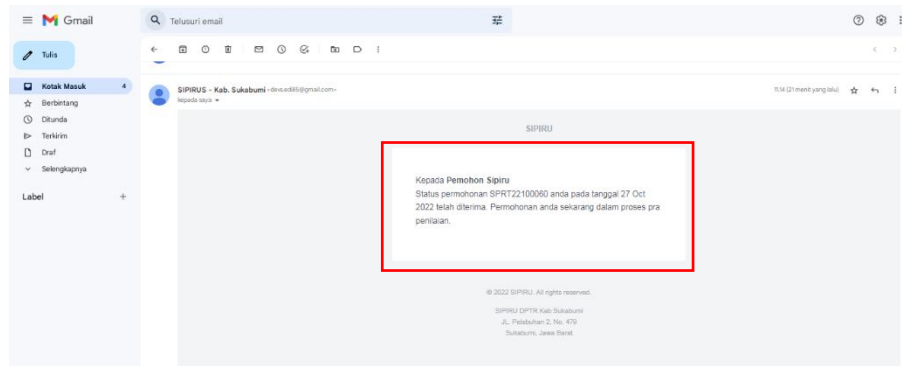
Gmail

Telusuri email

Tulis

Kotak Masuk 4
Berbintang
Ditunda
Terkirim
Draf
Selengkapnya

Label +

SIPIRUS - Kab. Sukabumi <deva.edi65@gmail.com>
kepada saya

11.14 (21 menit yang lalu)

SIPIRU

Kepada Pemohon Sipiru
Status permohonan SPRT22100060 anda pada tanggal 27 Oct 2022 telah diterima. Permohonan anda sekarang dalam proses pra penilaian.

© 2022 SIPIRU. All rights reserved.

SIPIRU DPTR Kab Sukabumi
JL. Pelabuhan 2, No. 479
Sukabumi, Jawa Barat